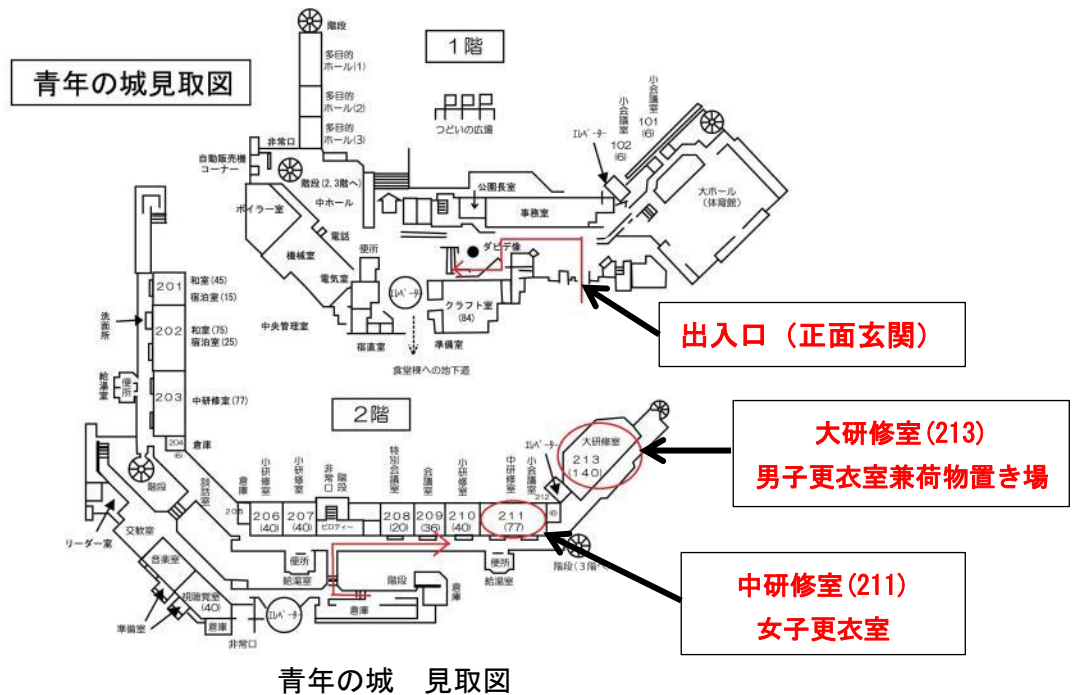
青年の城見取図

1階

階段
多目的ホール(1)
多目的ホール(2)
多目的ホール(3)
つどいの広場
小会議室 101 (6)
小会議室 102 (6)
エレベーター
非常口
自動販売機コーナー
階段(2,3階へ)
中ホール
公園長室
事務室
大ホール（体育館）
ボイラー室
機械室
電話
便所
ダビデ像
電気室
エレベーター
クラフト室 (84)
中央管理室
宿直室
準備室
食堂棟への地下道

出入口（正面玄関）

2階

201 和室(45) 宿泊室(15)
洗面所
202 和室(75) 宿泊室(25)
給湯室
便所
203 中研修室(77)
204 (6)
倉庫
階段
製図室
リーダー室
交歓室
音楽室
視聴覚室 (40)
準備室
倉庫
エレベーター
非常口
倉庫
205
小研修室 206 (40)
小研修室 207 (40)
非常口 階段 ピロティー
特別会議室 208 (20)
会議室 209 (36)
小研修室 210 (40)
中研修室 211 (77)
小会議室 212 (6)
エレベーター
大研修室 213 (140)
便所
給湯室
階段
倉庫
便所
給湯室
階段(3階へ)

大研修室(213)
男子更衣室兼荷物置き場

中研修室(211)
女子更衣室

青年の城　見取図